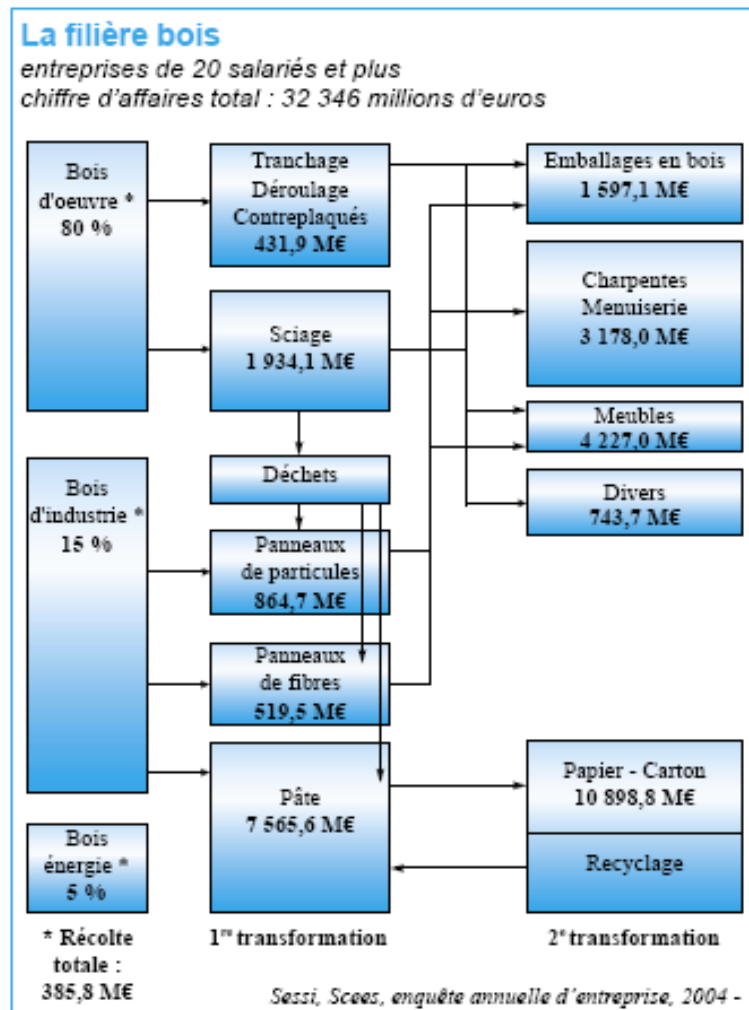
La filière bois
entreprises de 20 salariés et plus
chiffre d'affaires total : 32 346 millions d'euros

Bois d'oeuvre * 80 %

Tranchage Déroulage Contreplaqués 431,9 M€

Emballages en bois 1 597,1 M€

Charpentes Menuiserie 3 178,0 M€

Sciage 1 934,1 M€

Meubles 4 227,0 M€

Déchets

Divers 743,7 M€

Bois d'industrie * 15 %

Panneaux de particules 864,7 M€

Panneaux de fibres 519,5 M€

Pâte 7 565,6 M€

Papier - Carton 10 898,8 M€

Recyclage

Bois énergie * 5 %

* Récolte totale : 385,8 M€

1$^{re}$ transformation

2$^{e}$ transformation

Sessi, Scees, enquête annuelle d'entreprise, 2004 -